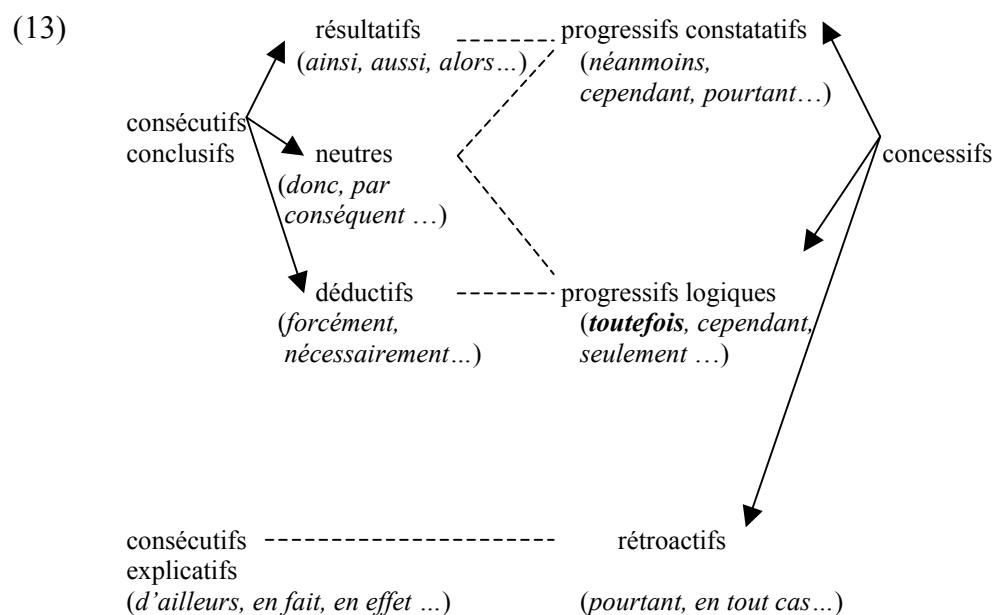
(13)

résultatifs (ainsi, aussi, alors…)

progressifs constatatifs (néanmoins, cependant, pourtant…)

consécutifs conclusifs

neutres (donc, par conséquent …)

concessifs

déductifs (forcément, nécessairement…)

progressifs logiques (**toutefois**, cependant, seulement …)

consécutifs explicatifs (d'ailleurs, en fait, en effet …)

rétroactifs (pourtant, en tout cas…)